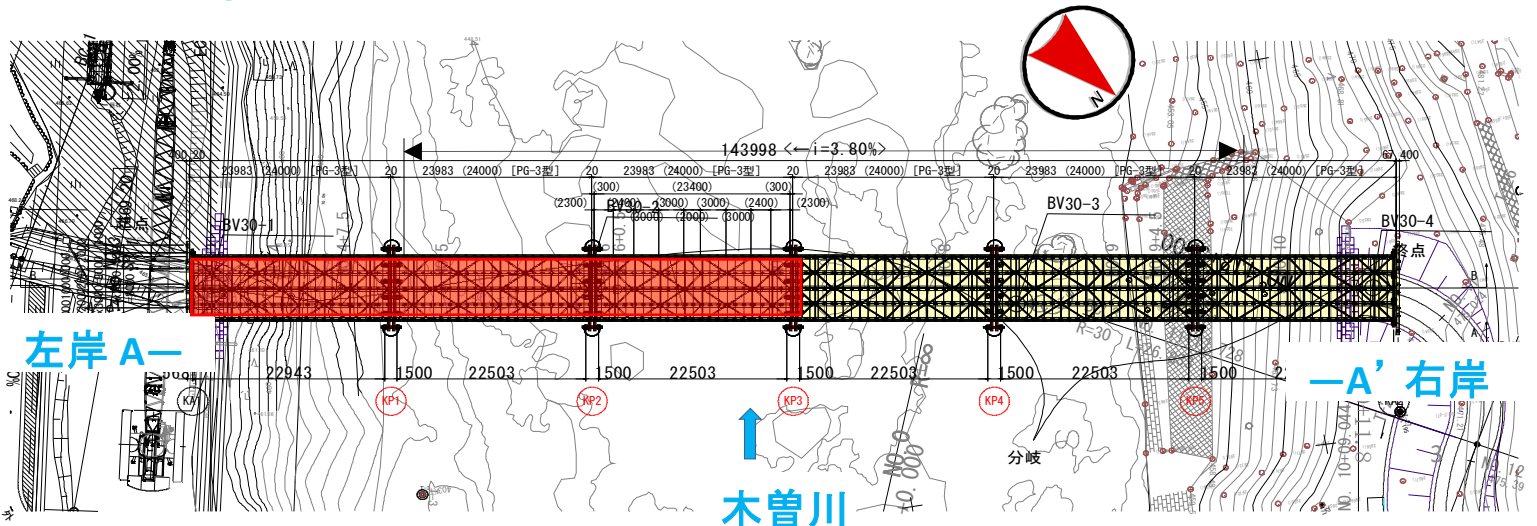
N

143998 <←i=3.80%>

20 23983 (24000) [PG-3型] 20 23983 (24000) [PG-3型] 20 23983 (24000) [PG-3型] 20 23983 (24000) [PG-3型] 20 23983 (24000) [PG-3型] 67.400

(300) (23400) (300)

(2300) (3000) (3000) (3000) (2400) (2300)

(3000) (2000) (3000)

BV30-1

BV30-2

BV30-3

BV30-4

終点

起点

左岸 A—

—A' 右岸

22943 1500 22503 1500 22503 1500 22503 1500 22503 1500

KA

KP1

KP2

KP3

KP4

KP5

分岐

木曽川